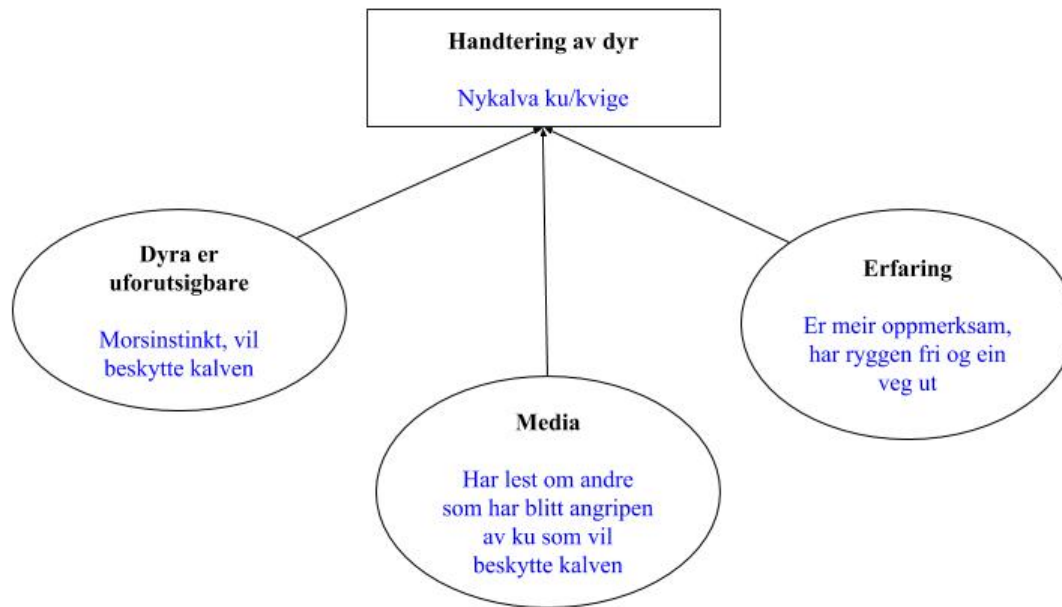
Handtering av dyr

Nykalva ku/kvige

Dyra er uforutsigbare

Morsinstinkt, vil beskytte kalven

Media

Har lest om andre som har blitt angripen av ku som vil beskytte kalven

Erfaring

Er meir oppmerksam, har ryggen fri og ein veg ut